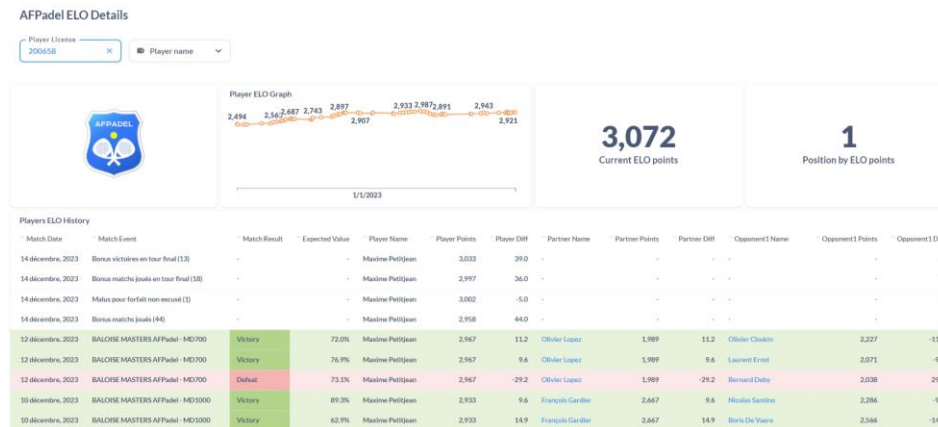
AFPadel ELO Details

Player License
200658 ×

Player name

AFPADEL

Player ELO Graph

2,494 2,56 2,687 2,743 2,897 2,907 2,933 2,987 2,891 2,943 2,921

1/1/2023

3,072
Current ELO points

1
Position by ELO points

Players ELO History

| Match Date | Match Event | Match Result | Expected Value | Player Name | Player Points | Player Diff | Partner Name | Partner Points | Partner Diff | Opponent1 Name | Opponent1 Points | Opponent1 D |
|---|---|---|---|---|---|---|---|---|---|---|---|---|
| 14 décembre, 2023 | Bonus victoires en tour final (13) | - | - | Maxime Petitjean | 3,033 | 39.0 | - | - | - | - | - | |
| 14 décembre, 2023 | Bonus matchs joués en tour final (18) | - | - | Maxime Petitjean | 2,997 | 36.0 | - | - | - | - | - | |
| 14 décembre, 2023 | Malus pour forfait non excusé (1) | - | - | Maxime Petitjean | 3,002 | -5.0 | - | - | - | - | - | |
| 14 décembre, 2023 | Bonus matchs joués (44) | - | - | Maxime Petitjean | 2,958 | 44.0 | - | - | - | - | - | |
| 12 décembre, 2023 | BALOISE MASTERS AFPadel - MD700 | Victory | 72.0% | Maxime Petitjean | 2,967 | 11.2 | Olivier Lopez | 1,989 | 11.2 | Olivier Closkin | 2,227 | -1 |
| 12 décembre, 2023 | BALOISE MASTERS AFPadel - MD700 | Victory | 76.9% | Maxime Petitjean | 2,967 | 9.6 | Olivier Lopez | 1,989 | 9.6 | Laurent Ernst | 2,071 | - |
| 12 décembre, 2023 | BALOISE MASTERS AFPadel - MD700 | Defeat | 73.1% | Maxime Petitjean | 2,967 | -29.2 | Olivier Lopez | 1,989 | -29.2 | Bernard Deby | 2,038 | 2 |
| 10 décembre, 2023 | BALOISE MASTERS AFPadel - MD1000 | Victory | 89.3% | Maxime Petitjean | 2,933 | 9.6 | François Gardier | 2,667 | 9.6 | Nicolas Santino | 2,286 | - |
| 10 décembre, 2023 | BALOISE MASTERS AFPadel - MD1000 | Victory | 62.9% | Maxime Petitjean | 2,933 | 14.9 | François Gardier | 2,667 | 14.9 | Boris De Vaere | 2,566 | -14 |